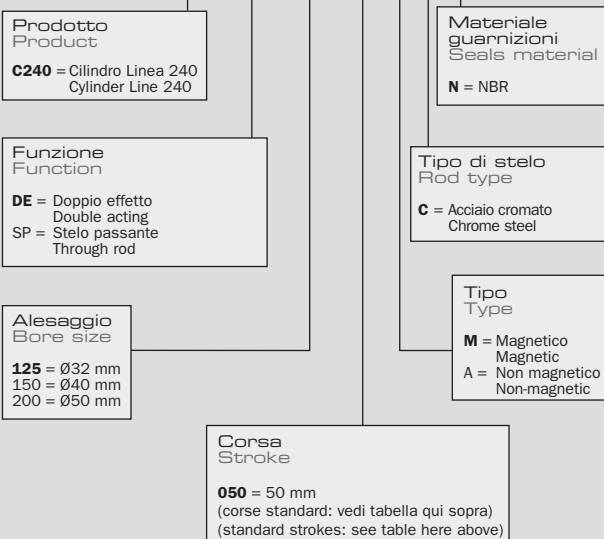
Prodotto
Product

**C240** = Cilindro Linea 240
Cylinder Line 240

Funzione
Function

**DE** = Doppio effetto
Double acting
SP = Stelo passante
Through rod

Alesaggio
Bore size

**125** = Ø32 mm
150 = Ø40 mm
200 = Ø50 mm

Corsa
Stroke

**050** = 50 mm
(corse standard: vedi tabella qui sopra)
(standard strokes: see table here above)

Materiale guarnizioni
Seals material

**N** = NBR

Tipo di stelo
Rod type

**C** = Acciaio cromato
Chrome steel

Tipo
Type

**M** = Magnetico
Magnetic
A = Non magnetico
Non-magnetic